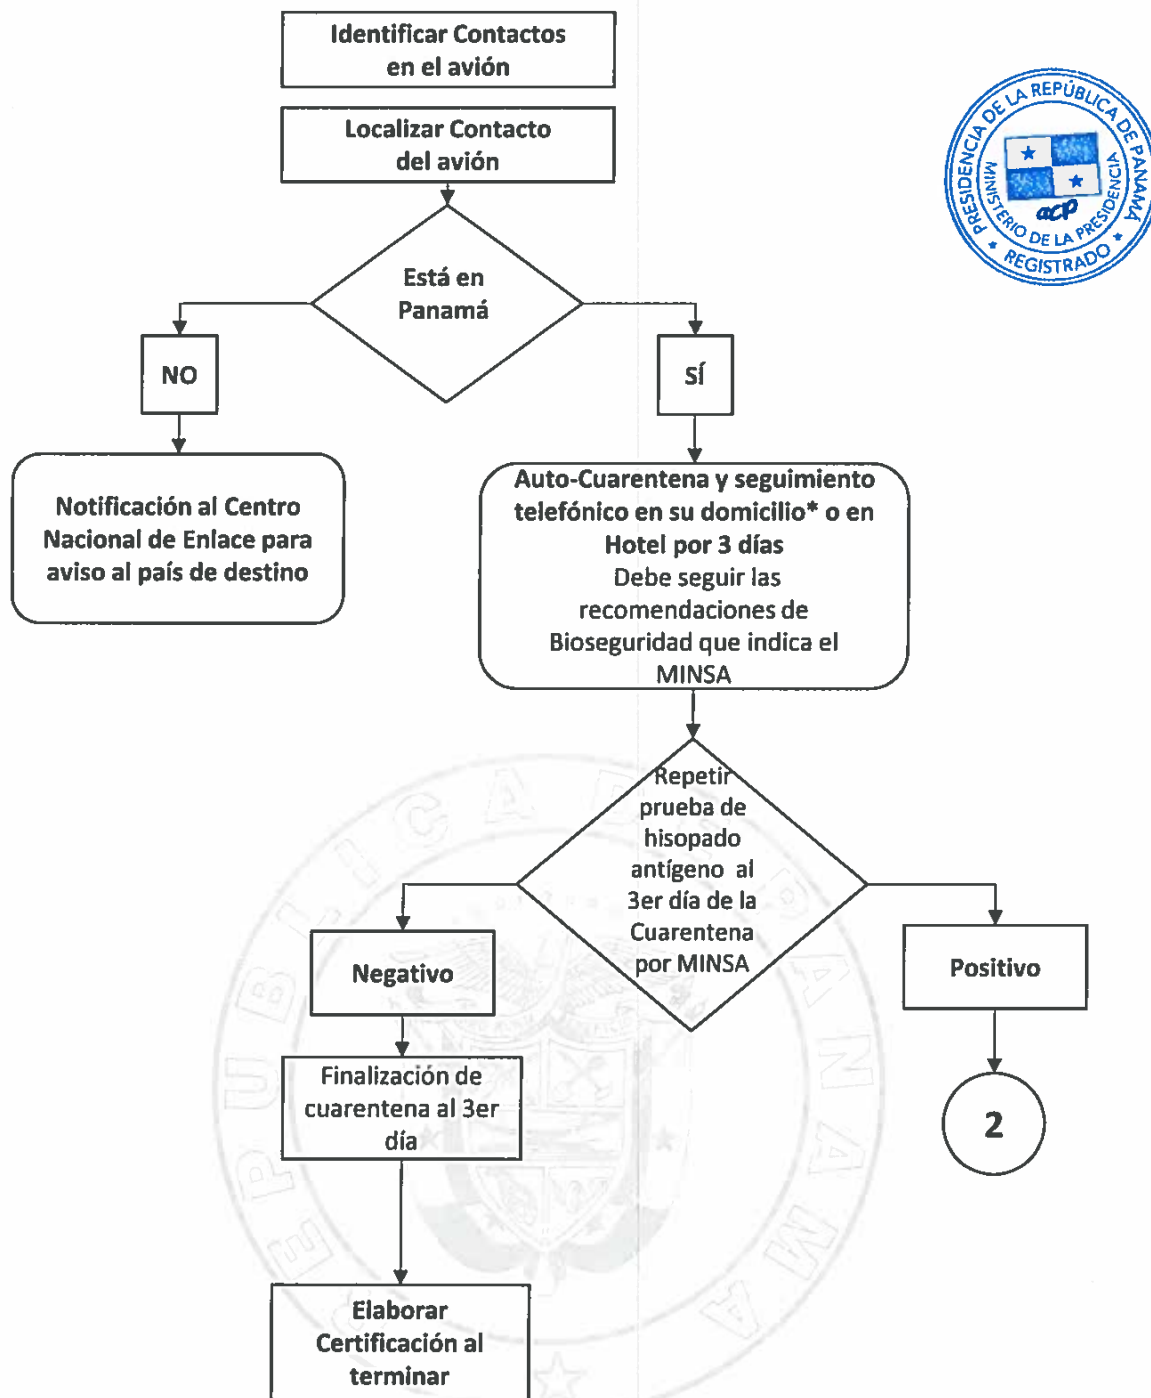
Identificar Contactos en el avión

Localizar Contacto del avión

PRESIDENCIA DE LA REPÚBLICA DE PANAMÁ
MINISTERIO DE LA PRESIDENCIA
acp
REGISTRADO

Está en Panamá

NO

SÍ

Notificación al Centro Nacional de Enlace para aviso al país de destino

Auto-Cuarentena y seguimiento telefónico en su domicilio* o en Hotel por 3 días
Debe seguir las recomendaciones de Bioseguridad que indica el MINSA

Repetir prueba de hisopado antígeno al 3er día de la Cuarentena por MINSA

Negativo

Positivo

Finalización de cuarentena al 3er día

2

Elaborar Certificación al terminar

REPUBLICA DE PANAMA